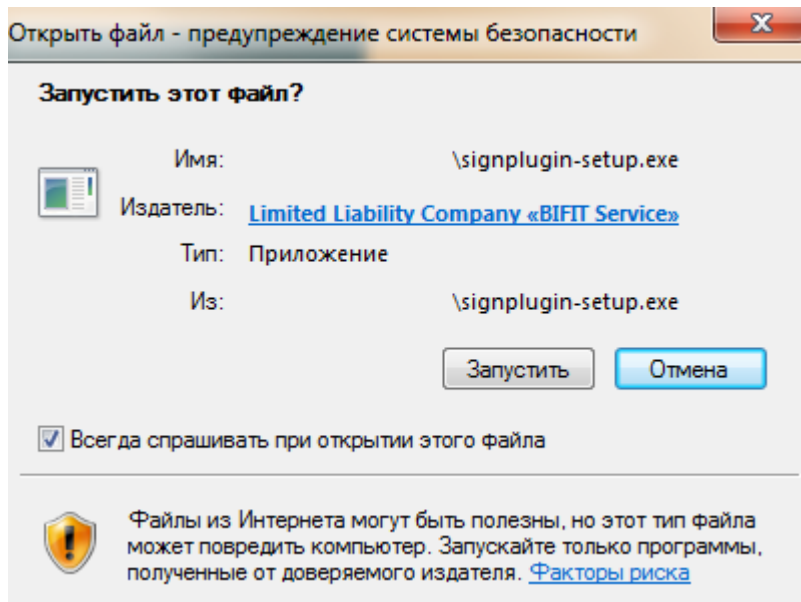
Открыть файл - предупреждение системы безопасности

Запустить этот файл?

Имя: \signplugin-setup.exe

Издатель: Limited Liability Company «BIFIT Service»

Тип: Приложение

Из: \signplugin-setup.exe

Запустить

Отмена

Всегда спрашивать при открытии этого файла

Файлы из Интернета могут быть полезны, но этот тип файла может повредить компьютер. Запускайте только программы, полученные от доверяемого издателя. Факторы риска